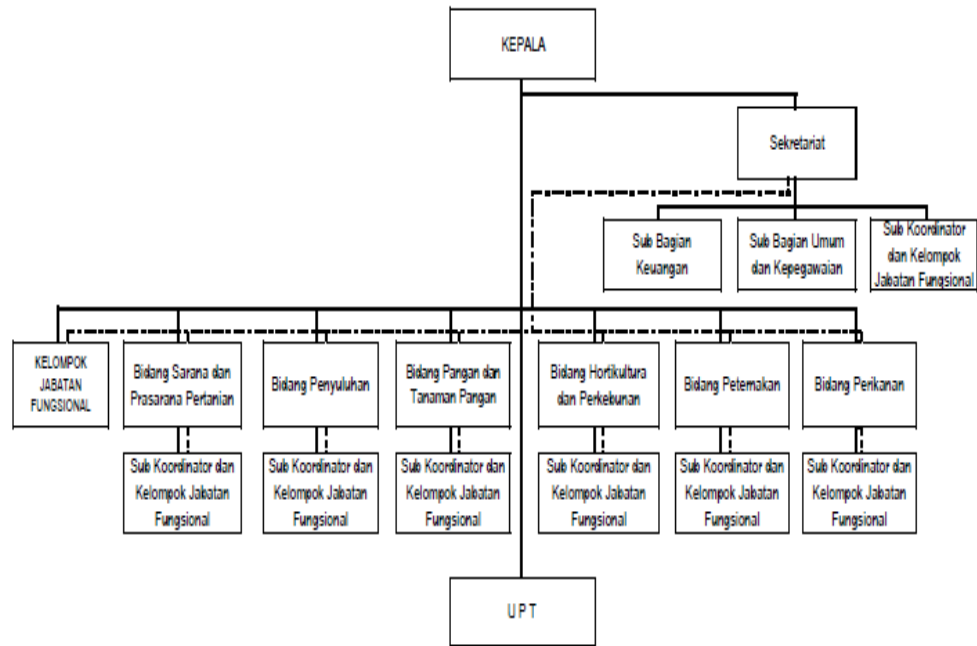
KEPALA

Sekretariat

Sub Bagian Keuangan

Sub Bagian Umum dan Kepegawaian

Sub Koordinator dan Kelompok Jabatan Fungsional

KELOMPOK JABATAN FUNGSIONAL

Bidang Sarana dan Prasarana Pertanian

Bidang Penyuluhan

Bidang Pangan dan Tanaman Pangan

Bidang Hortikultura dan Perkebunan

Bidang Peternakan

Bidang Perikanan

Sub Koordinator dan Kelompok Jabatan Fungsional

Sub Koordinator dan Kelompok Jabatan Fungsional

Sub Koordinator dan Kelompok Jabatan Fungsional

Sub Koordinator dan Kelompok Jabatan Fungsional

Sub Koordinator dan Kelompok Jabatan Fungsional

Sub Koordinator dan Kelompok Jabatan Fungsional

U P T